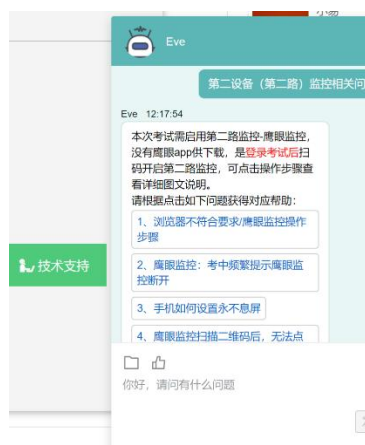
Eve

第二设备（第二路）监控相关问

Eve 12:17:54

本次考试需启用第二路监控-鹰眼监控，没有鹰眼app供下载，是登录考试后扫码开启第二路监控，可点击操作步骤查看详细图文说明。
请根据点击如下问题获得对应帮助：

1、浏览器不符合要求/鹰眼监控操作步骤

2、鹰眼监控：考中频繁提示鹰眼监控断开

3、手机如何设置永不息屏

4、鹰眼监控扫描二维码后，无法点

技术支持

你好，请问有什么问题